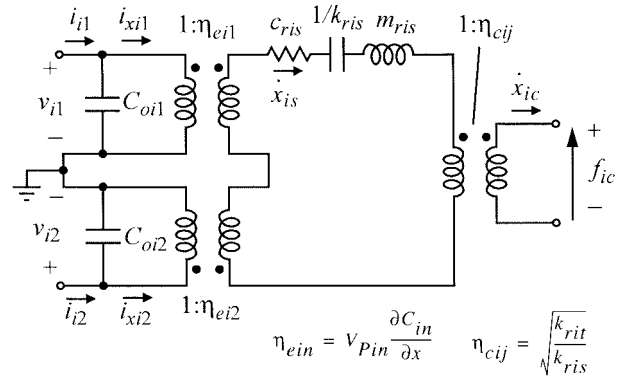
$i_{i1}$ $i_{xi1}$ $1:\eta_{ei1}$ $c_{ris}$ $1/k_{ris}$ $m_{ris}$ $1:\eta_{cij}$

+

$v_{i1}$ $C_{oi1}$

−

$\dot{x}_{is}$

$\dot{x}_{ic}$

+

$f_{ic}$

−

$v_{i2}$ $C_{oi2}$

+

$i_{i2}$ $i_{xi2}$ $1:\eta_{ei2}$

$\eta_{ein} = V_{Pin}\frac{\partial C_{in}}{\partial x}$ $\eta_{cij} = \sqrt{\frac{k_{rit}}{k_{ris}}}$